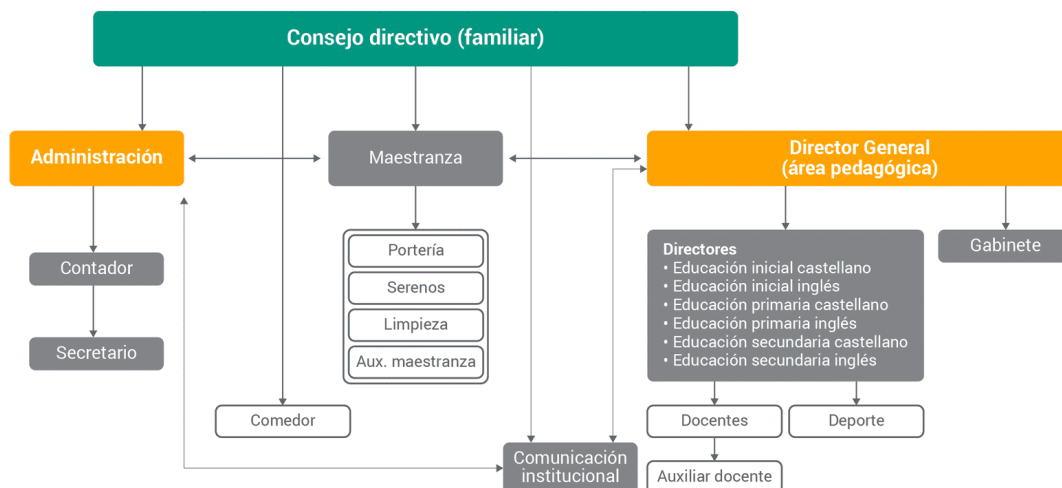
Consejo directivo (familiar)

Administración

Maestranza

Director General (área pedagógica)

Contador

Secretario

Portería

Serenos

Limpieza

Aux. maestranza

Directores
• Educación inicial castellano
• Educación inicial inglés
• Educación primaria castellano
• Educación primaria inglés
• Educación secundaria castellano
• Educación secundaria inglés

Gabinete

Comedor

Docentes

Deporte

Comunicación institucional

Auxiliar docente